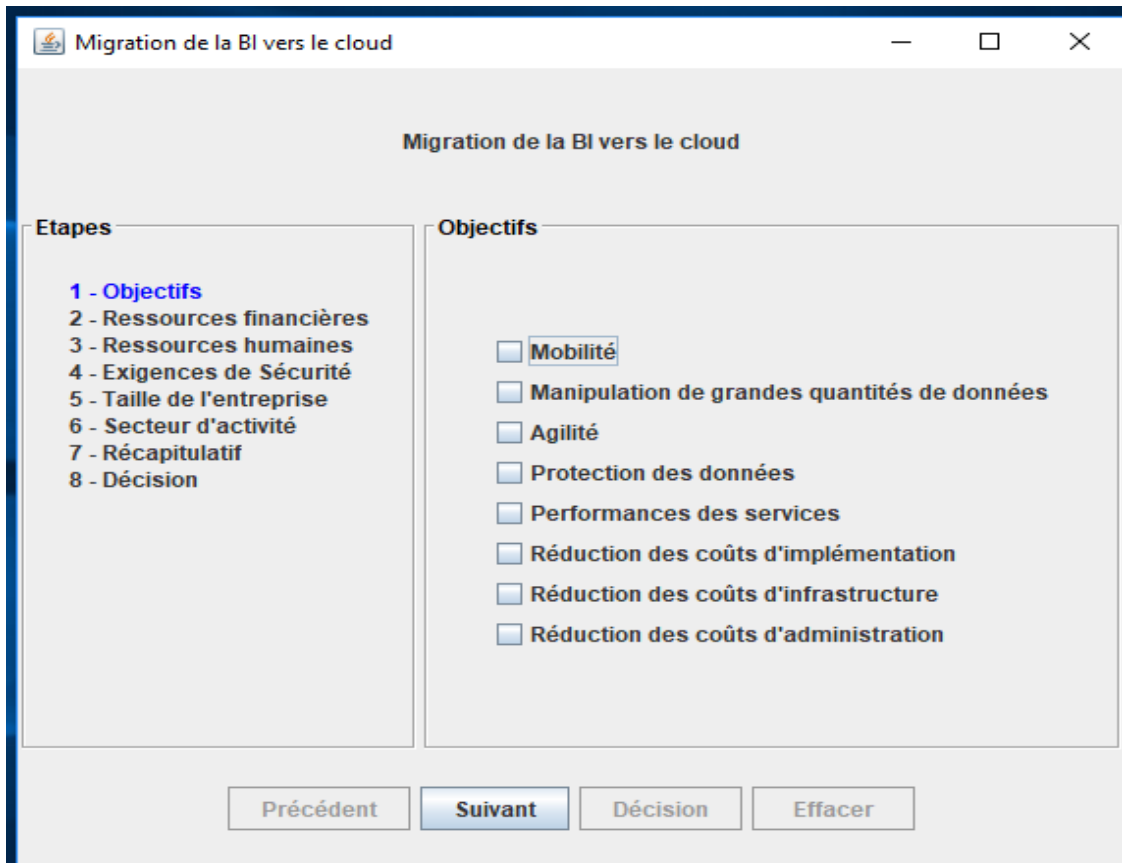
Migration de la BI vers le cloud

Migration de la BI vers le cloud

Etapes

1 - Objectifs
2 - Ressources financières
3 - Ressources humaines
4 - Exigences de Sécurité
5 - Taille de l'entreprise
6 - Secteur d'activité
7 - Récapitulatif
8 - Décision

Objectifs

Mobilité
Manipulation de grandes quantités de données
Agilité
Protection des données
Performances des services
Réduction des coûts d'implémentation
Réduction des coûts d'infrastructure
Réduction des coûts d'administration

Précédent
Suivant
Décision
Effacer